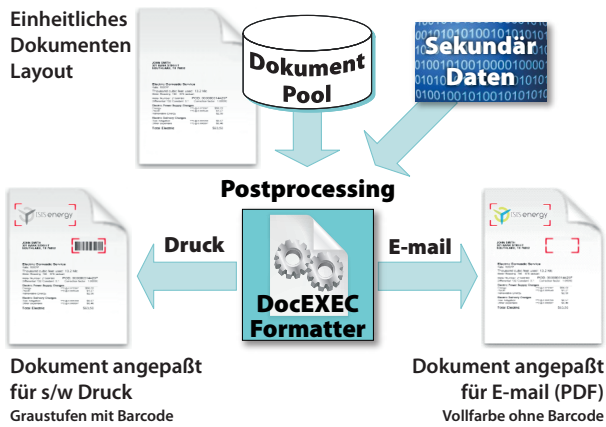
Einheitliches Dokumenten Layout

Dokument Pool

Sekundär Daten

Postprocessing

Druck

E-mail

DocEXEC Formatter

ISIS energy

ISIS energy

Dokument angepaßt für s/w Druck
Graustufen mit Barcode

Dokument angepaßt für E-mail (PDF)
Vollfarbe ohne Barcode